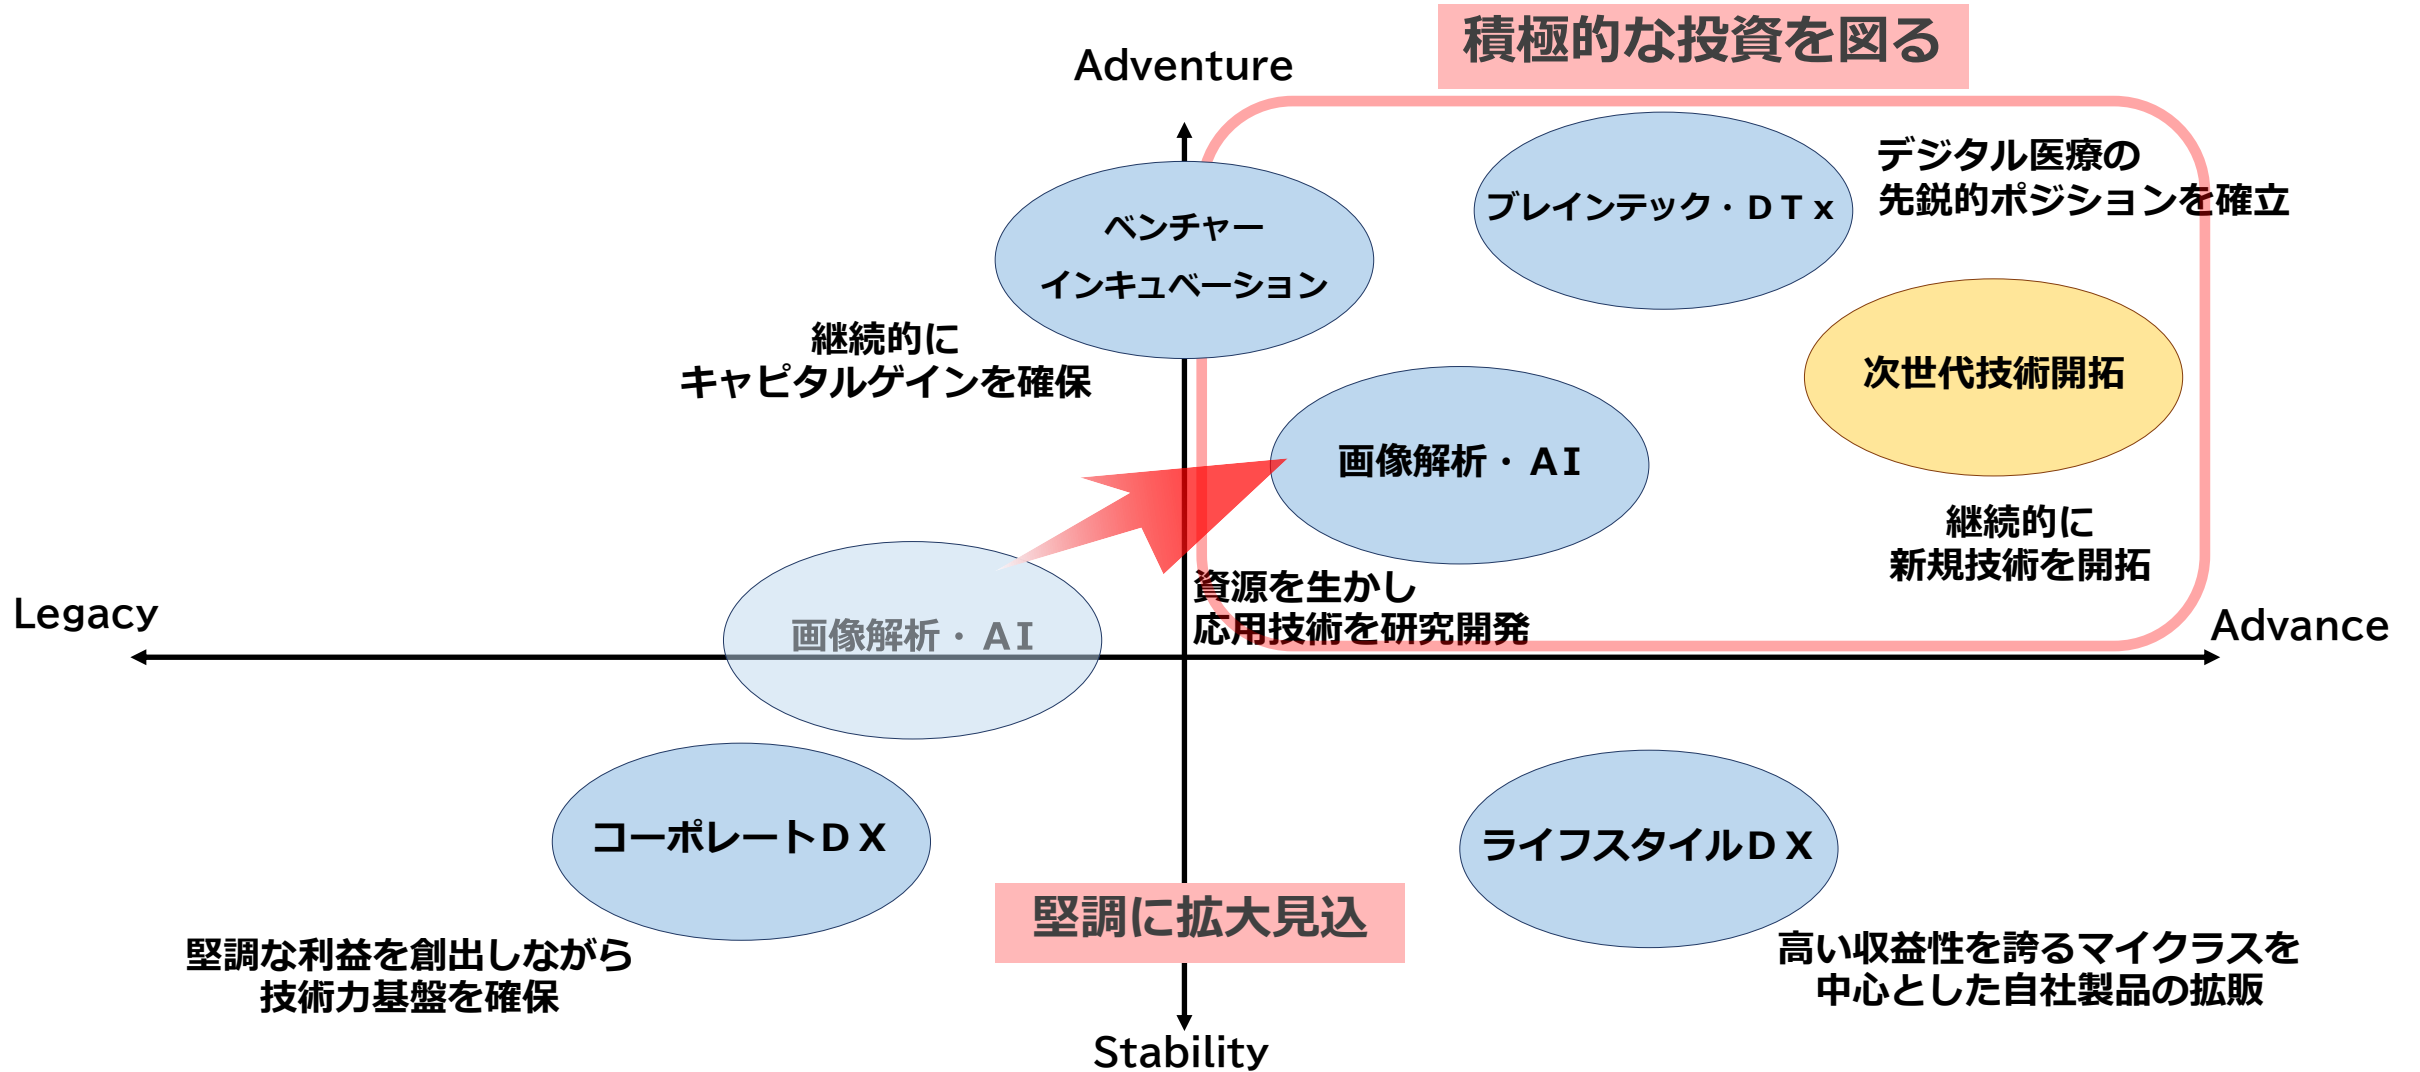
積極的な投資を図る

Adventure

ベンチャー
インキュベーション

ブレインテック・ＤＴｘ

デジタル医療の
先鋭的ポジションを確立

継続的に
キャピタルゲインを確保

次世代技術開拓

画像解析・ＡＩ

継続的に
新規技術を開拓

資源を生かし
応用技術を研究開発

Legacy

画像解析・ＡＩ

Advance

コーポレートＤＸ

ライフスタイルＤＸ

堅調に拡大見込

堅調な利益を創出しながら
技術力基盤を確保

高い収益性を誇るマイクラスを
中心とした自社製品の拡販

Stability